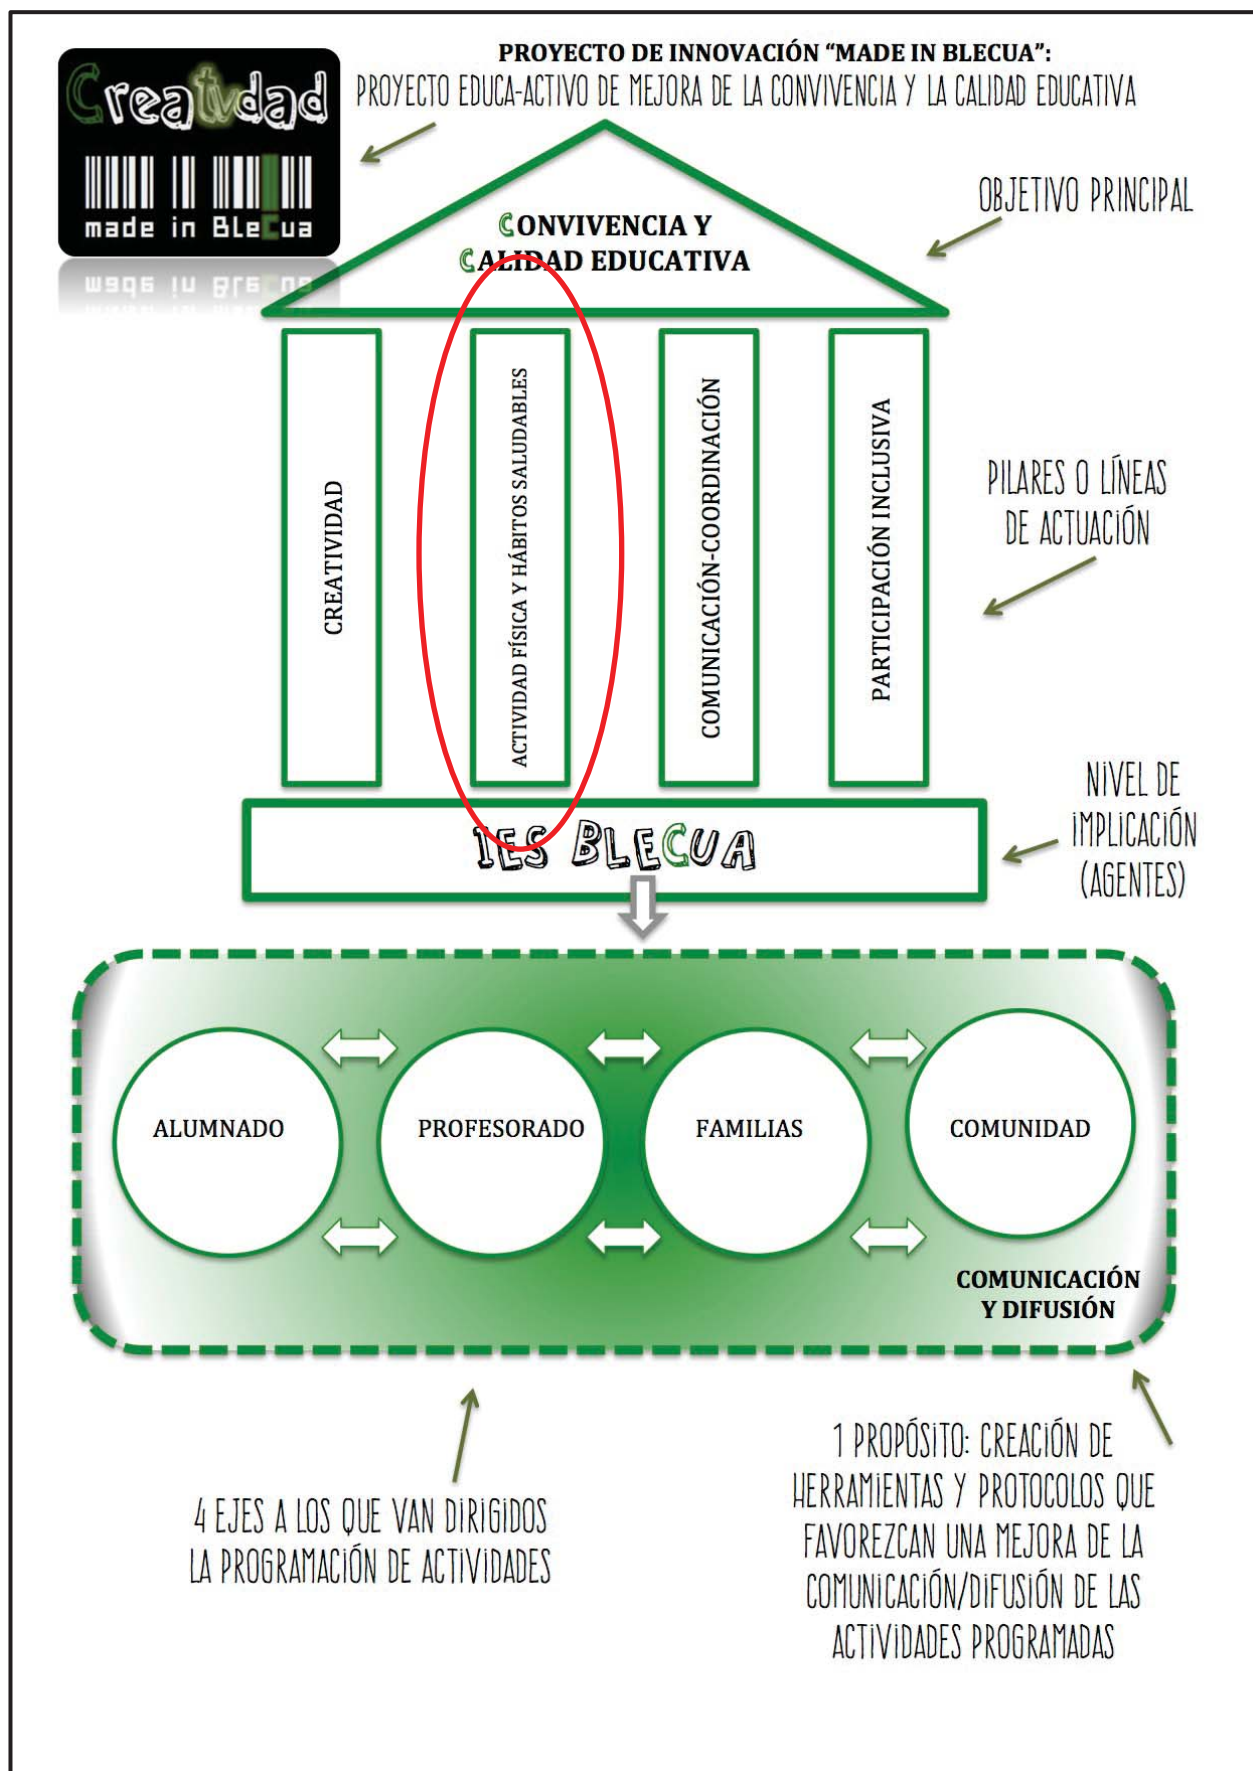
Creatividad
made in BleCua

PROYECTO DE INNOVACIÓN "MADE IN BLECUA":
PROYECTO EDUCA-ACTIVO DE MEJORA DE LA CONVIVENCIA Y LA CALIDAD EDUCATIVA

CONVIVENCIA Y CALIDAD EDUCATIVA

OBJETIVO PRINCIPAL

CREATIVIDAD

ACTIVIDAD FÍSICA Y HÁBITOS SALUDABLES

COMUNICACIÓN-COORDINACIÓN

PARTICIPACIÓN INCLUSIVA

PILARES O LÍNEAS DE ACTUACIÓN

IES BLECUA

NIVEL DE IMPLICACIÓN (AGENTES)

ALUMNADO

PROFESORADO

FAMILIAS

COMUNIDAD

COMUNICACIÓN Y DIFUSIÓN

4 EJES A LOS QUE VAN DIRIGIDOS LA PROGRAMACIÓN DE ACTIVIDADES

1 PROPÓSITO: CREACIÓN DE HERRAMIENTAS Y PROTOCOLOS QUE FAVOREZCAN UNA MEJORA DE LA COMUNICACIÓN/DIFUSIÓN DE LAS ACTIVIDADES PROGRAMADAS